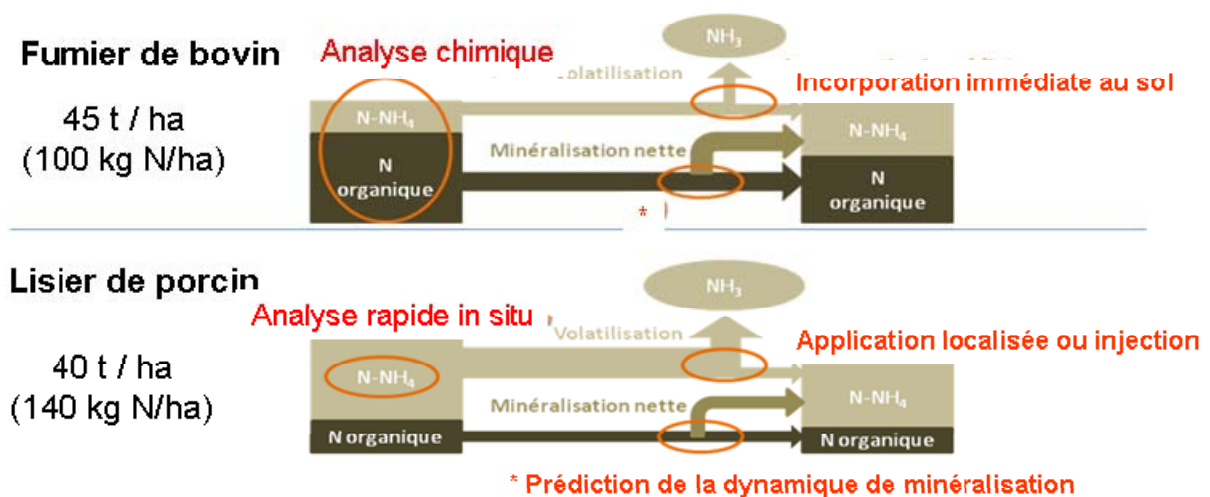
Fumier de bovin

Analyse chimique

$NH_3$

Volatilisation

Incorporation immédiate au sol

45 t / ha
(100 kg N/ha)

$N-NH_4$

N organique

Minéralisation nette

$N-NH_4$

N organique

*

Lisier de porcin

$NH_3$

Analyse rapide in situ

Volatilisation

Application localisée ou injection

40 t / ha
(140 kg N/ha)

$N-NH_4$

Minéralisation nette

$N-NH_4$

N organique

N organique

* Prédiction de la dynamique de minéralisation